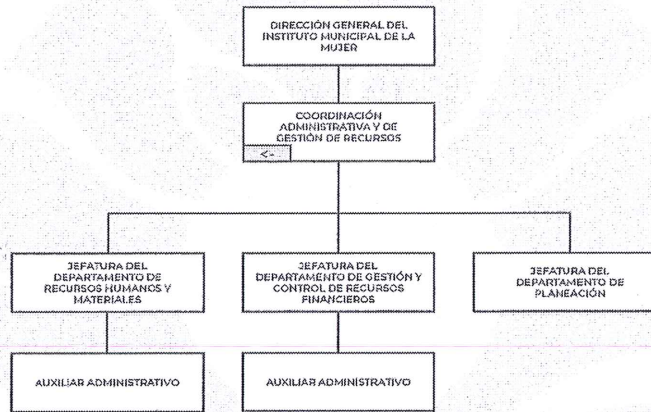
DIRECCIÓN GENERAL DEL INSTITUTO MUNICIPAL DE LA MUJER

COORDINACIÓN ADMINISTRATIVA Y DE GESTIÓN DE RECURSOS

<-

JEFATURA DEL DEPARTAMENTO DE RECURSOS HUMANOS Y MATERIALES

JEFATURA DEL DEPARTAMENTO DE GESTIÓN Y CONTROL DE RECURSOS FINANCIEROS

JEFATURA DEL DEPARTAMENTO DE PLANEACIÓN

AUXILIAR ADMINISTRATIVO

AUXILIAR ADMINISTRATIVO